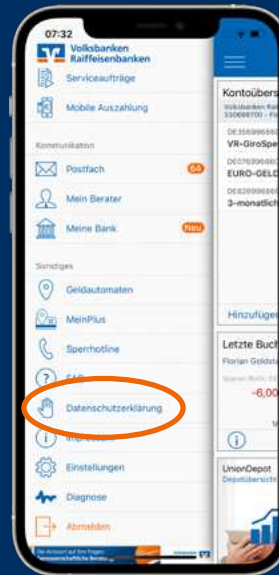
07:32

Volksbanken Raiffeisenbanken

Serviceaufträge

Mobile Auszahlung

Kommunikation

Postfach 64

Mein Berater

Meine Bank Neu

Sonstiges

Geldautomaten

MeinPlus

Sperrhotline

FAQ

Datenschutzerklärung

Impressum

Einstellungen

Diagnose

Abmelden

Kontoübers

Volksbanken Rai
330688700 - Fil

DE3568966
VR-GiroSpe

DE0768966
EURO-GELD

DE8268966
3-monatlich

Hinzufüge

Letzte Buch

Florian Goldst

-6,00

UnionDepot

Depotübersicht